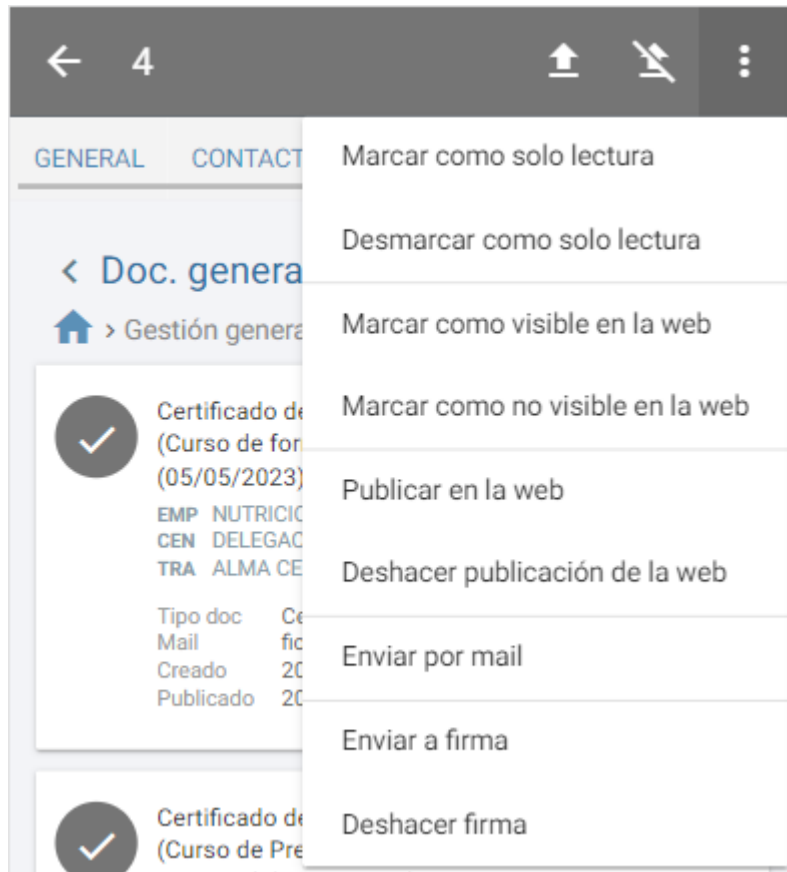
4

GENERAL CONTACT

‹ Doc. genera

› Gestión genera

Certificado de
(Curso de for
(05/05/2023)
EMP NUTRICIO
CEN DELEGAC
TRA ALMA CE

Tipo doc Ce
Mail fic
Creado 20
Publicado 20

Certificado de
(Curso de Pre

Marcar como solo lectura
Desmarcar como solo lectura
Marcar como visible en la web
Marcar como no visible en la web
Publicar en la web
Deshacer publicación de la web
Enviar por mail
Enviar a firma
Deshacer firma